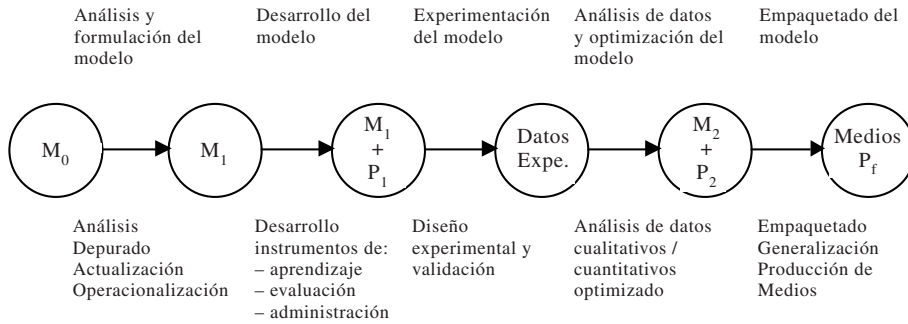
Análisis y formulación del modelo

Desarrollo del modelo

Experimentación del modelo

Análisis de datos y optimización del modelo

Empaquetado del modelo

$M_0$

$M_1$

$M_1$ + $P_1$

Datos Expe.

$M_2$ + $P_2$

Medios $P_f$

Análisis
Depurado
Actualización
Operacionalización

Desarrollo instrumentos de:
– aprendizaje
– evaluación
– administración

Diseño experimental y validación

Análisis de datos cualitativos / cuantitativos optimizado

Empaquetado
Generalización
Producción de Medios